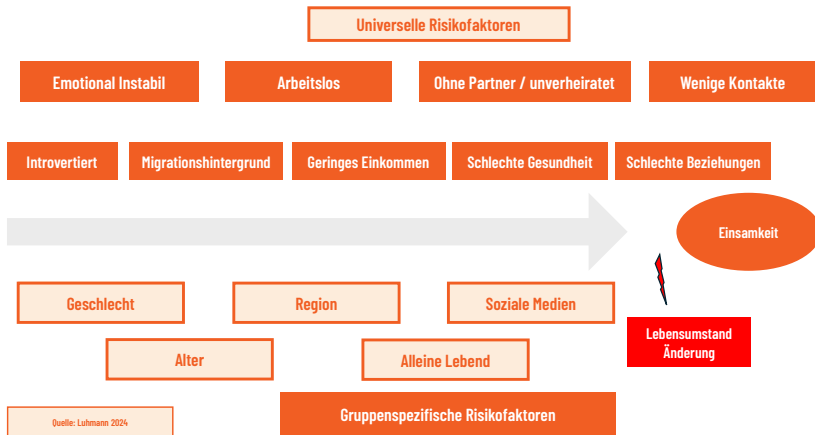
Universelle Risikofaktoren

Emotional Instabil

Arbeitslos

Ohne Partner / unverheiratet

Wenige Kontakte

Introvertiert

Migrationshintergrund

Geringes Einkommen

Schlechte Gesundheit

Schlechte Beziehungen

Einsamkeit

Geschlecht

Region

Soziale Medien

Lebensumstand Änderung

Alter

Alleine Lebend

Quelle: Luhmann 2024

Gruppenspezifische Risikofaktoren